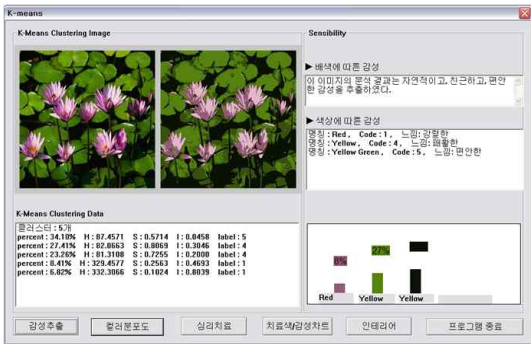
K-means

K-Means Clustering Image

Sensibility

▶ 배색에 따른 감성

이 이미지의 분석 결과는 자연적이고, 친근하고, 편안한 감성을 추출하였다.

▶ 색상에 따른 감성

명칭 : Red, Code : 1, 느낌:강렬한
명칭 : Yellow, Code : 4, 느낌:쾌활한
명칭 : Yellow Green, Code : 5, 느낌:편안한

K-Means Clustering Data

클러스터 : 5개
percent : 34.10% H : 87.4571 S : 0.5714 I : 0.0458 label : 5
percent : 27.41% H : 82.0663 S : 0.8069 I : 0.3046 label : 4
percent : 23.26% H : 81.3108 S : 0.7255 I : 0.2000 label : 4
percent : 8.41% H : 329.4577 S : 0.2563 I : 0.4693 label : 1
percent : 6.82% H : 332.3066 S : 0.1024 I : 0.8039 label : 1

8%
27%
Red
Yellow
Yellow

감성추출
컬러분포도
심리치료
치료색/감성차트
인테리어
프로그램 종료